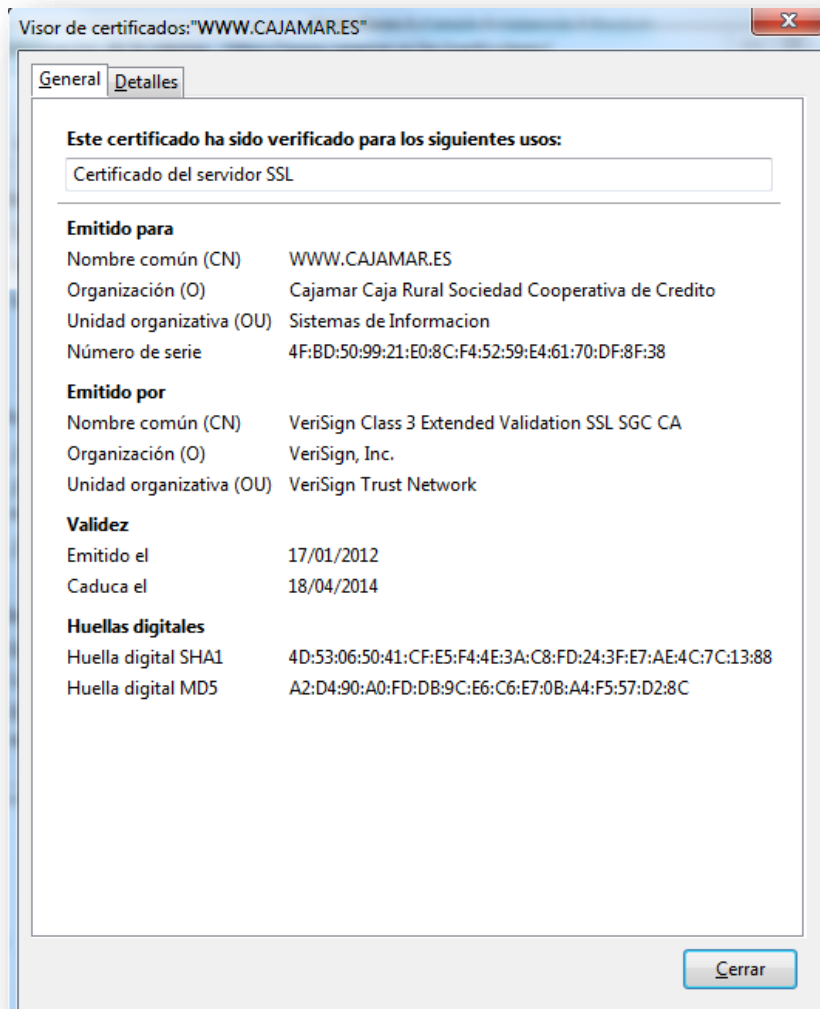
Visor de certificados:"WWW.CAJAMAR.ES"

General | Detalles

Este certificado ha sido verificado para los siguientes usos:

Certificado del servidor SSL

Emitido para

| | |
|---|---|
| Nombre común (CN) | WWW.CAJAMAR.ES |
| Organización (O) | Cajamar Caja Rural Sociedad Cooperativa de Credito |
| Unidad organizativa (OU) | Sistemas de Informacion |
| Número de serie | 4F:BD:50:99:21:E0:8C:F4:52:59:E4:61:70:DF:8F:38 |

Emitido por

| | |
|---|---|
| Nombre común (CN) | VeriSign Class 3 Extended Validation SSL SGC CA |
| Organización (O) | VeriSign, Inc. |
| Unidad organizativa (OU) | VeriSign Trust Network |

Validez

| | |
|---|---|
| Emitido el | 17/01/2012 |
| Caduca el | 18/04/2014 |

Huellas digitales

| | |
|---|---|
| Huella digital SHA1 | 4D:53:06:50:41:CF:E5:F4:4E:3A:C8:FD:24:3F:E7:AE:4C:7C:13:88 |
| Huella digital MD5 | A2:D4:90:A0:FD:DB:9C:E6:C6:E7:0B:A4:F5:57:D2:8C |

Cerrar